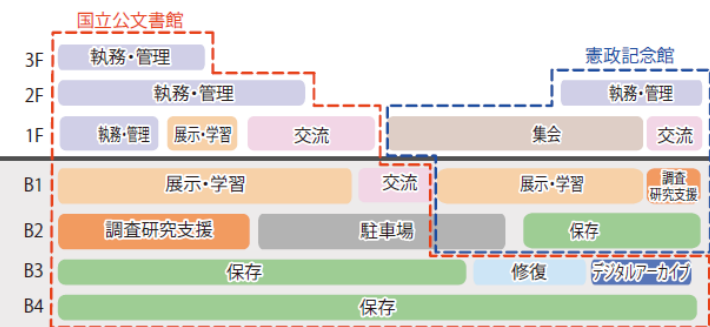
国立公文書館

憲政記念館

3F
執務・管理

2F
執務・管理
執務・管理

1F
執務・管理
展示・学習
交流
集会
交流

B1
展示・学習
交流
展示・学習
調査研究支援

B2
調査研究支援
駐車場
保存

B3
保存
修復
デジタルアーカイブ

B4
保存